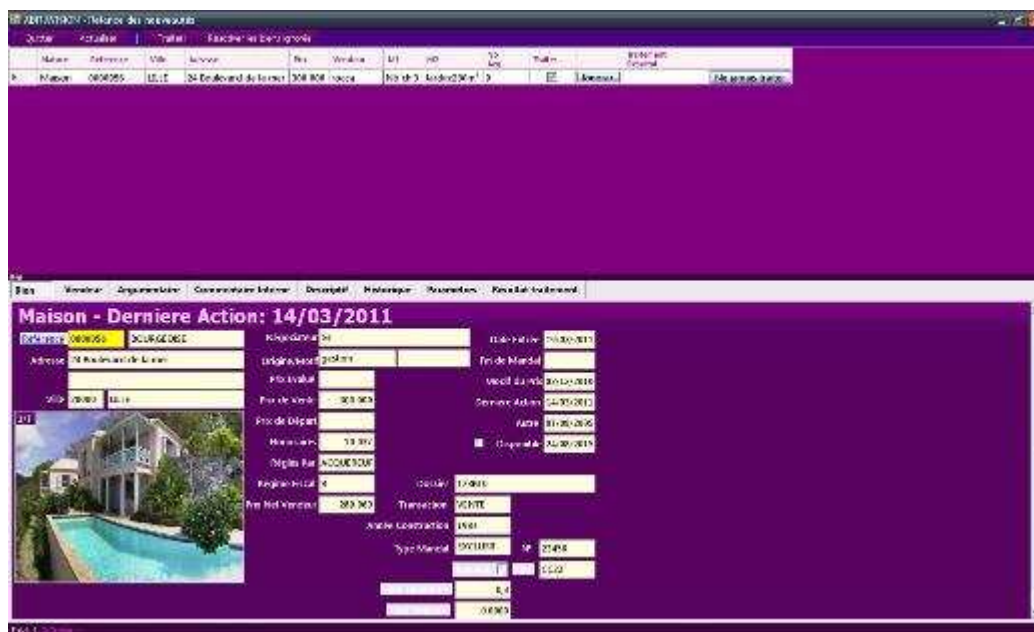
IMMOVISION - Relance des nouveautés

Quitter | Actualiser | Traiter | Raccourcir les Sans signets

| | Nature | Reference | Ville | Adresse | Prix | Vendeur | Nb | ND | Vu | Traiter | | Fiche Bien |
|---|---|---|---|---|---|---|---|---|---|---|---|---|
| ▶ | Maison | 0000056 | LILLE | 24 Boulevard de la mer | 300 000 | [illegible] | Nb ch 3 | Jardin 250m² | 0 | ☑ | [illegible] | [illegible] |

Bien | Vendeur | Argumentaire | Commentaire Interne | Descriptif | Historique | Paramètres | Résultat traitement

Maison - Derniere Action: 14/03/2011

Référence 0000056 BOURGEOISE

Adresse 24 Boulevard de la mer

Ville 59000 Lille

Négociateur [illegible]

Origine/Inscrit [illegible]

Prix Evalué

Prix de Vente 300 000

Prix de Départ

Honoraires 10 000

Réglée Par ACQUEREUR

Régime Fiscal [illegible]

Prix Net Vendeur 290 000

Date Entrée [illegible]

Fin de Mandat

Vendu du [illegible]

Derniere Action 14/03/2011

Relance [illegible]

Disponible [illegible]

Cadastre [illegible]

Transaction VENTE

Année Construction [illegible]

Type Mandat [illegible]

N° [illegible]

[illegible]

0,4

0,0005